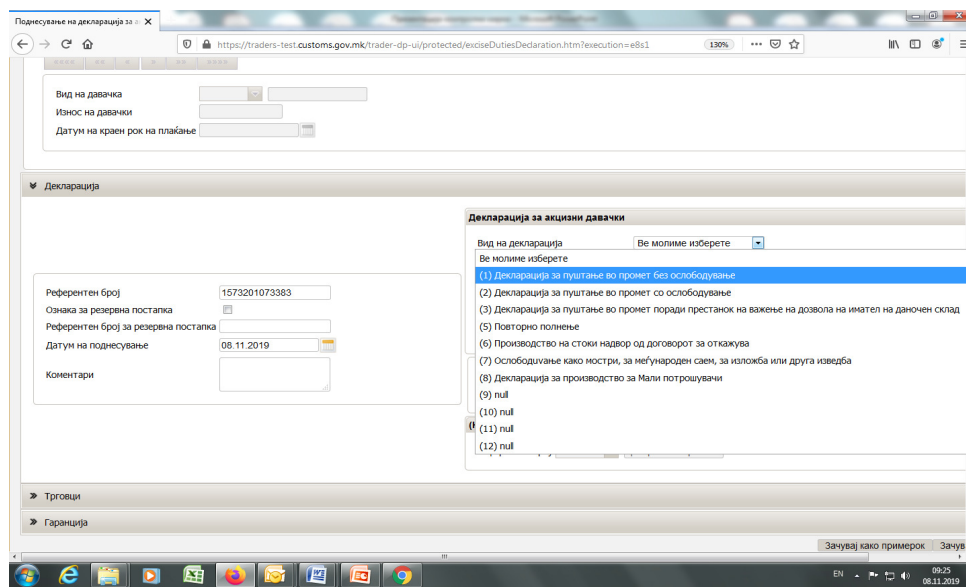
Поднесување на декларација за а ✕

https://traders-test.customs.gov.mk/trader-dp-ui/protected/exciseDutiesDeclaration.htm?execution=e8s1

130%

Вид на давачка

Износ на давачки

Датум на краен рок на плаќање

Декларација

Декларација за акцизни давачки

Вид на декларација

Ве молиме изберете

Ве молиме изберете

(1) Декларација за пуштање во промет без ослободување

(2) Декларација за пуштање во промет со ослободување

(3) Декларација за пуштање во промет поради престанок на важење на дозвола на имател на даночен склад

(5) Повторно полнење

(6) Производство на стоки надвор од договорот за откажува

(7) Ослободување како мостри, за меѓународен саем, за изложба или друга изведба

(8) Декларација за производство за Мали потрошувачи

(9) null

(10) null

(11) null

(12) null

Референтен број 1573201073383

Ознака за резервна постапка

Референтен број за резервна постапка

Датум на поднесување 08.11.2019

Коментари

Трговци

Гаранција

Зачувај како примерок Зачув

EN 09:25 08.11.2019